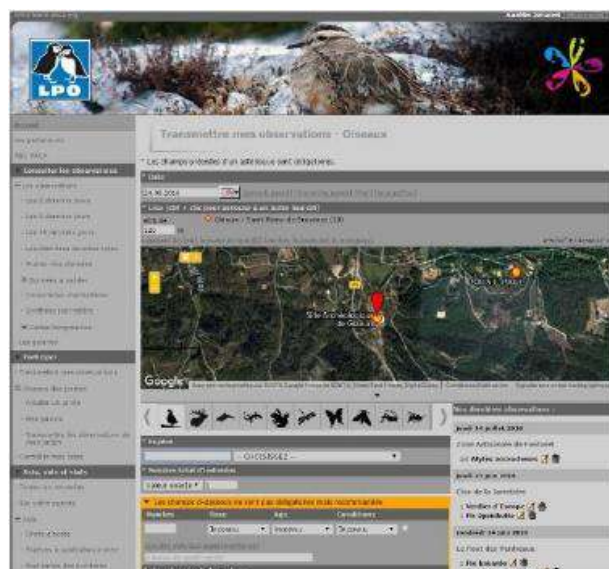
LPO

Transmettre mes observations - Oiseaux

* Les champs précédés d'un astérisque sont obligatoires.

* Date

* Lieu

Google

* Espèce

-- CHOISISSEZ --

* Nombre total d'individus

▼ Les champs ci-dessous ne sont pas obligatoires mais recommandés

Nombre

Sexe

Âge

Conditions

Vos dernières observations :

jeudi 14 juillet 2016

Hypolaïs polyglotte

jeudi 30 juin 2016

Verdier d'Europe

Pic épeichette

vendredi 24 juin 2016

Pic Épeiche

Accueil

Participer

Avis, aide et stats

Aide